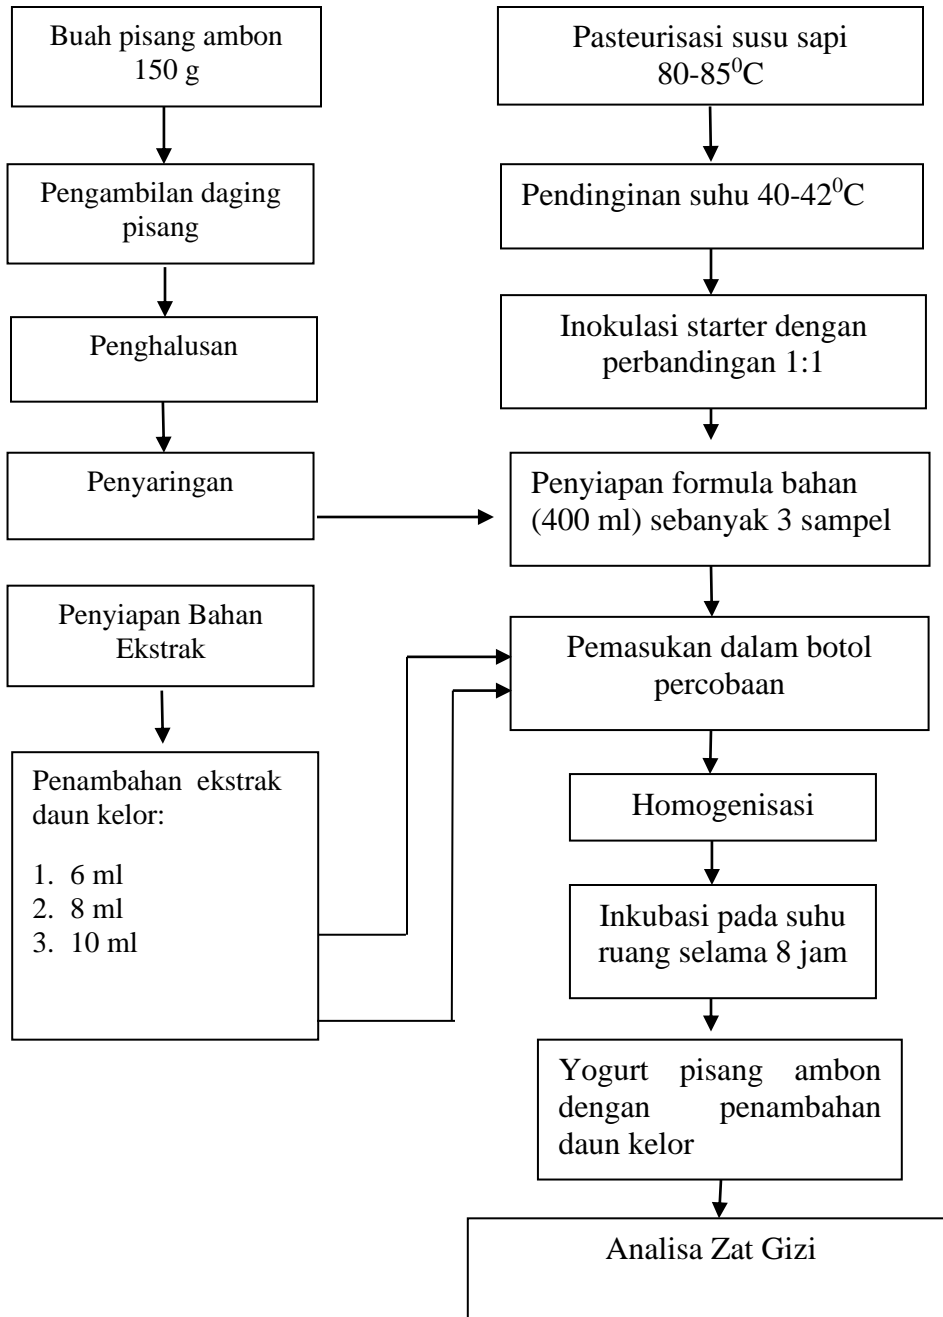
Buah pisang ambon 150 g

Pengambilan daging pisang

Penghalusan

Penyaringan

Penyiapan Bahan Ekstrak

Penambahan ekstrak daun kelor:

1. 6 ml
2. 8 ml
3. 10 ml

Pasteurisasi susu sapi 80-85$^0$C

Pendinginan suhu 40-42$^0$C

Inokulasi starter dengan perbandingan 1:1

Penyiapan formula bahan (400 ml) sebanyak 3 sampel

Pemasukan dalam botol percobaan

Homogenisasi

Inkubasi pada suhu ruang selama 8 jam

Yogurt pisang ambon dengan penambahan daun kelor

Analisa Zat Gizi